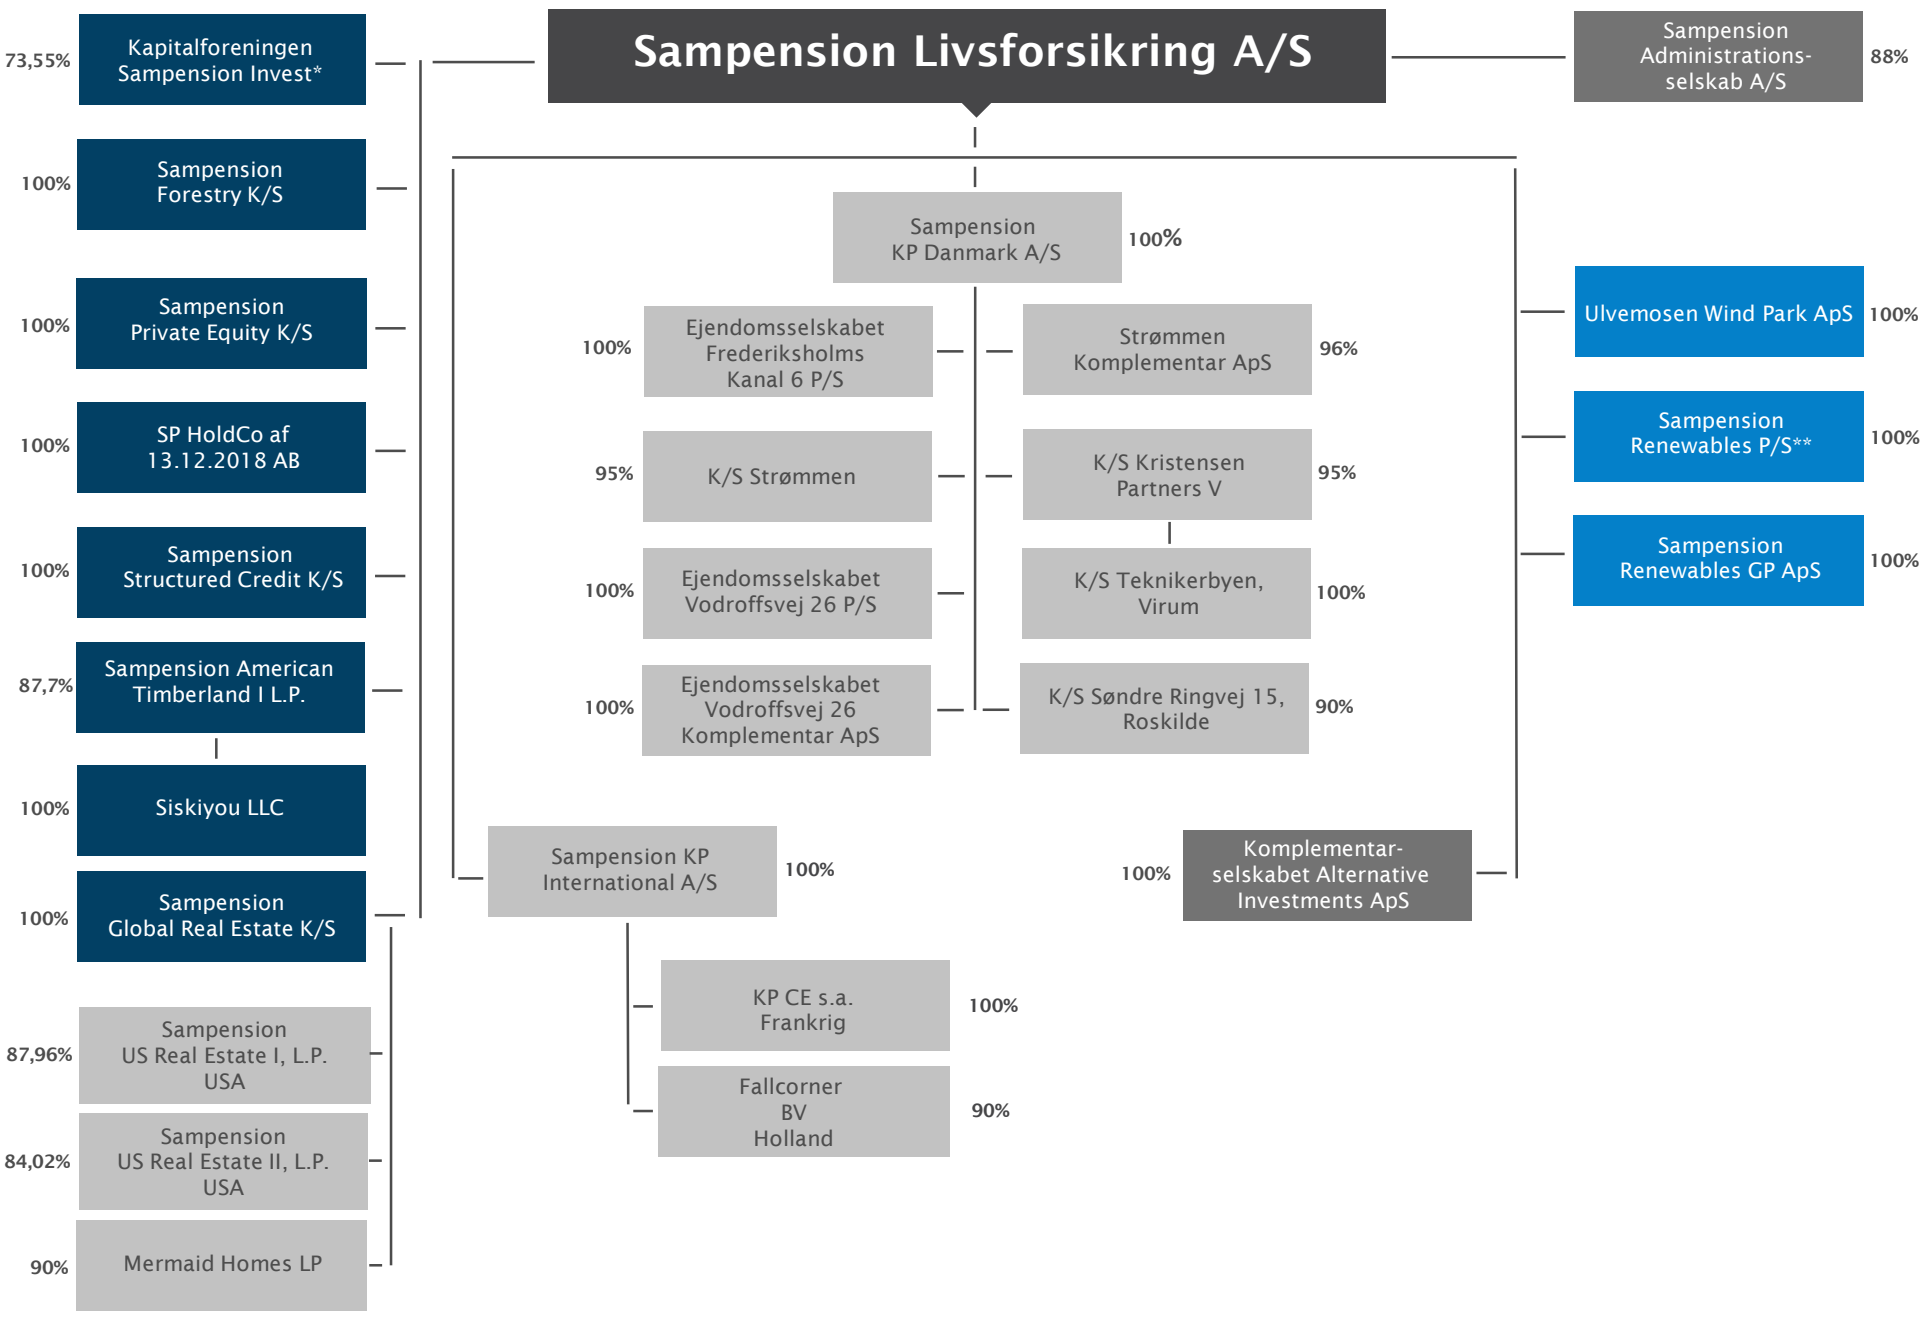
73,55% Kapitalforeningen Sampension Invest*

Sampension Livsforsikring A/S

Sampension Administrationsselskab A/S 88%

100% Sampension Forestry K/S

Sampension KP Danmark A/S 100%

100% Sampension Private Equity K/S

100% Ejendomsselskabet Frederiksholms Kanal 6 P/S

Strømmen Komplementar ApS 96%

Ulvemosen Wind Park ApS 100%

100% SP HoldCo af 13.12.2018 AB

95% K/S Strømmen

K/S Kristensen Partners V 95%

Sampension Renewables P/S** 100%

100% Sampension Structured Credit K/S

100% Ejendomsselskabet Vodroffsvej 26 P/S

K/S Teknikerbyen, Virum 100%

Sampension Renewables GP ApS 100%

87,7% Sampension American Timberland I L.P.

100% Ejendomsselskabet Vodroffsvej 26 Komplementar ApS

K/S Søndre Ringvej 15, Roskilde 90%

100% Siskiyou LLC

Sampension KP International A/S 100%

100% Komplementarselskabet Alternative Investments ApS

100% Sampension Global Real Estate K/S

KP CE s.a. Frankrig 100%

87,96% Sampension US Real Estate I, L.P. USA

Fallcorner BV Holland 90%

84,02% Sampension US Real Estate II, L.P. USA

90% Mermaid Homes LP